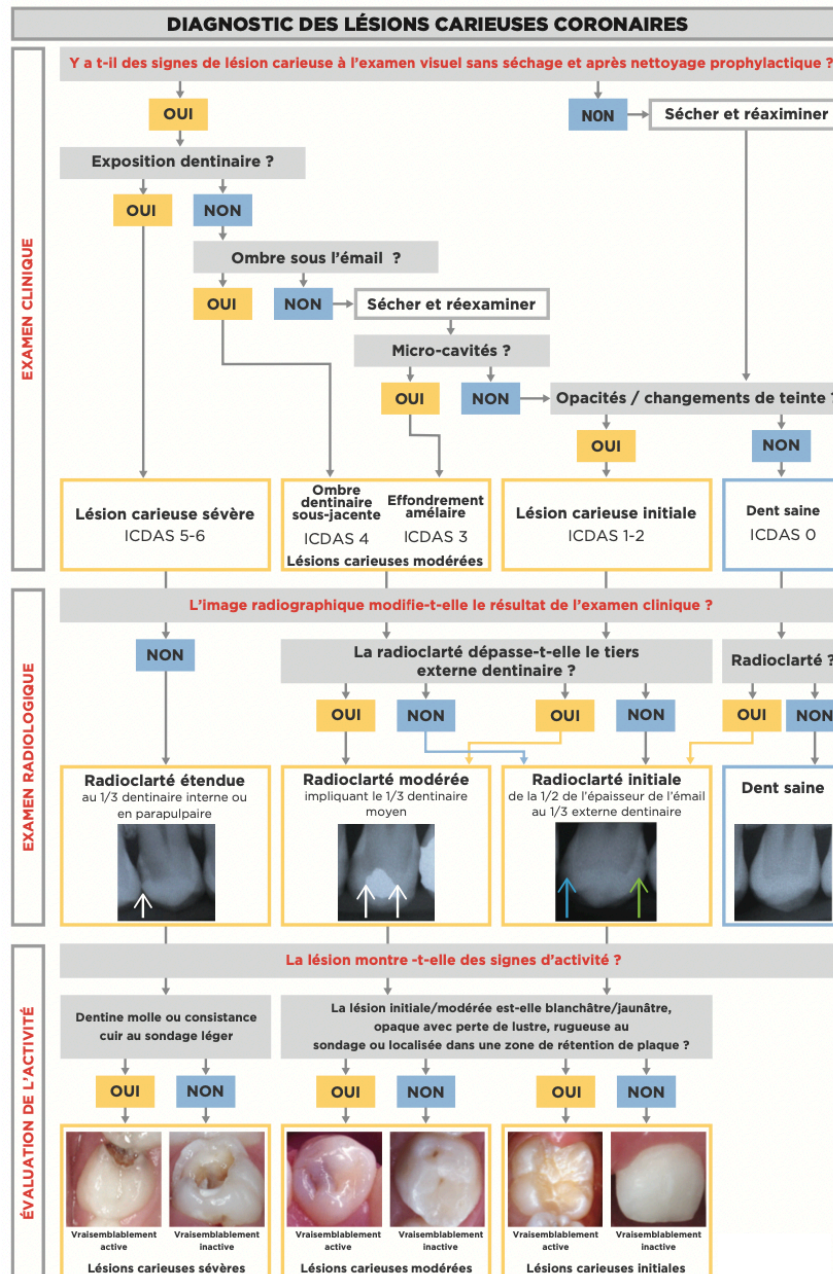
DIAGNOSTIC DES LÉSIONS CARIEUSES CORONAIRES

EXAMEN CLINIQUE

Y a t-il des signes de lésion carieuse à l'examen visuel sans séchage et après nettoyage prophylactique ?

OUI

NON

Sécher et réaximiner

Exposition dentinaire ?

OUI

NON

Ombre sous l'émail ?

OUI

NON

Sécher et réexaminer

Micro-cavités ?

OUI

NON

Opacités / changements de teinte ?

OUI

NON

Lésion carieuse sévère
ICDAS 5-6

Ombre dentinaire sous-jacente
ICDAS 4

Effondrement amélaire
ICDAS 3

Lésions carieuses modérées

Lésion carieuse initiale
ICDAS 1-2

Dent saine
ICDAS 0

EXAMEN RADIOLOGIQUE

L'image radiographique modifie-t-elle le résultat de l'examen clinique ?

NON

La radioclarté dépasse-t-elle le tiers externe dentinaire ?

OUI

NON

OUI

NON

Radioclarté ?

OUI

NON

Radioclarté étendue
au 1/3 dentinaire interne ou en parapulpaire

Radioclarté modérée
impliquant le 1/3 dentinaire moyen

Radioclarté initiale
de la 1/2 de l'épaisseur de l'émail au 1/3 externe dentinaire

Dent saine

ÉVALUATION DE L'ACTIVITÉ

La lésion montre -t-elle des signes d'activité ?

Dentine molle ou consistance cuir au sondage léger

La lésion initiale/modérée est-elle blanchâtre/jaunâtre, opaque avec perte de lustre, rugueuse au sondage ou localisée dans une zone de rétention de plaque ?

OUI

NON

OUI

NON

OUI

NON

Vraisemblablement active

Vraisemblablement inactive

Vraisemblablement active

Vraisemblablement inactive

Vraisemblablement active

Vraisemblablement inactive

Lésions carieuses sévères

Lésions carieuses modérées

Lésions carieuses initiales